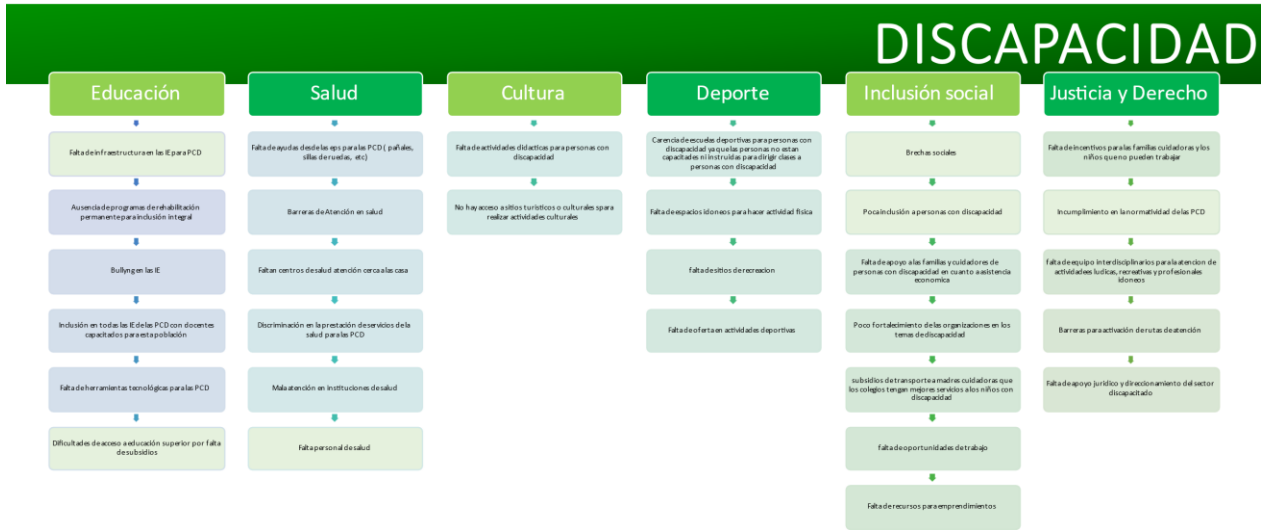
DISCAPACIDAD

Educación

Falta de infraestructura en las IE para PCD

Ausencia de programas de rehabilitación permanente para inclusión integral

Bullyng en las IE

Inclusión en todas las IE de las PCD con docentes capacitados para esta población

Falta de herramientas tecnológicas para las PCD

Dificultades de acceso a educación superior por falta de subsidios

Salud

Falta de ayudas desde las eps para las PCD ( pañales, sillas de ruedas, etc)

Barreras de Atención en salud

Faltan centros de salud atención cerca a las casa

Discriminación en la prestación de servicios de la salud para las PCD

Mala atención en instituciones de salud

Falta personal de salud

Cultura

Falta de actividades didacticas para personas con discapacidad

No hay acceso a sitios turisticos o culturales para realizar actividades culturales

Deporte

Carencia de escuelas deportivas para personas con discapacidad ya que las personas no estan capacitadas ni instruidas para dirigir clases a personas con discapacidad

Falta de espacios idoneos para hacer actividad física

falta de sitios de recreacion

Falta de oferta en actividades deportivas

Inclusión social

Brechas sociales

Poca inclusión a personas con discapacidad

Falta de apoyo a las familias y cuidadores de personas con discapacidad en cuanto a asistencia economica

Poco fortalecimiento de las organizaciones en los temas de discapacidad

subsidios de transporte a madras cuidadoras que los colegios tengan mejores servicios a los niños con discapacidad

falta de oportunidades de trabajo

Falta de recursos para emprendimientos

Justicia y Derecho

Falta de incentivos para las familias cuidadoras y los niños que no pueden trabajar

Incumplimiento en la normatividad de las PCD

falta de equipo interdisciplinarios para la atencion de actividades ludicas, recreativas y profesionales idoneos

Barreras para activación de rutas de atención

Falta de apoyo juridico y direccionamiento del sector discapacitado